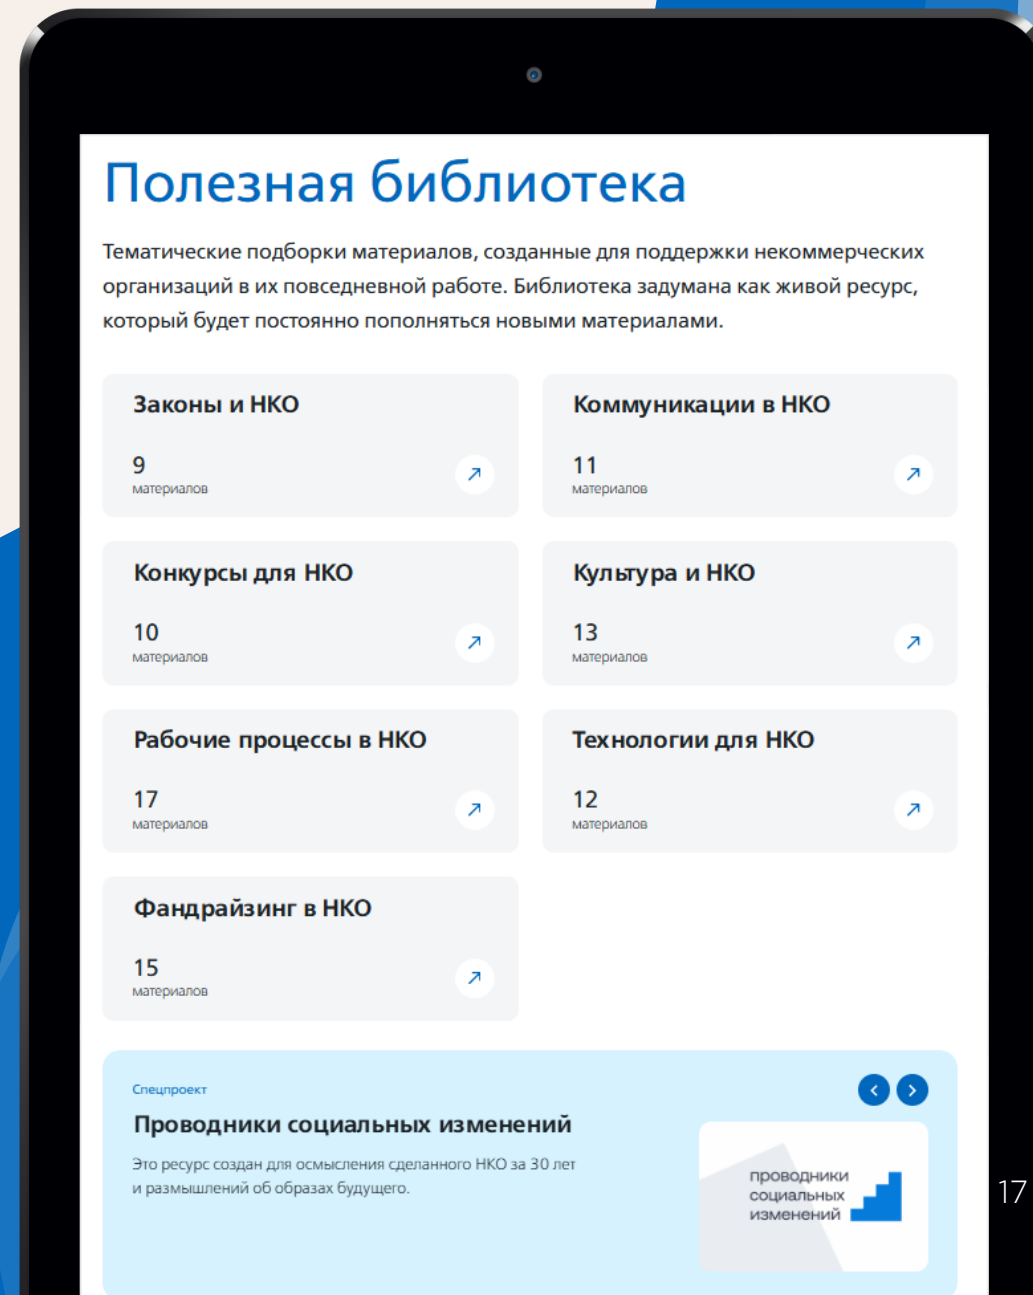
Полезная библиотека

Тематические подборки материалов, созданные для поддержки некоммерческих организаций в их повседневной работе. Библиотека задумана как живой ресурс, который будет постоянно пополняться новыми материалами.

Законы и НКО
9
материалов
↗

Коммуникации в НКО
11
материалов
↗

Конкурсы для НКО
10
материалов
↗

Культура и НКО
13
материалов
↗

Рабочие процессы в НКО
17
материалов
↗

Технологии для НКО
12
материалов
↗

Фандрайзинг в НКО
15
материалов
↗

Спецпроект
Проводники социальных изменений
Это ресурс создан для осмысления сделанного НКО за 30 лет и размышлений об образах будущего.

проводники социальных изменений

17